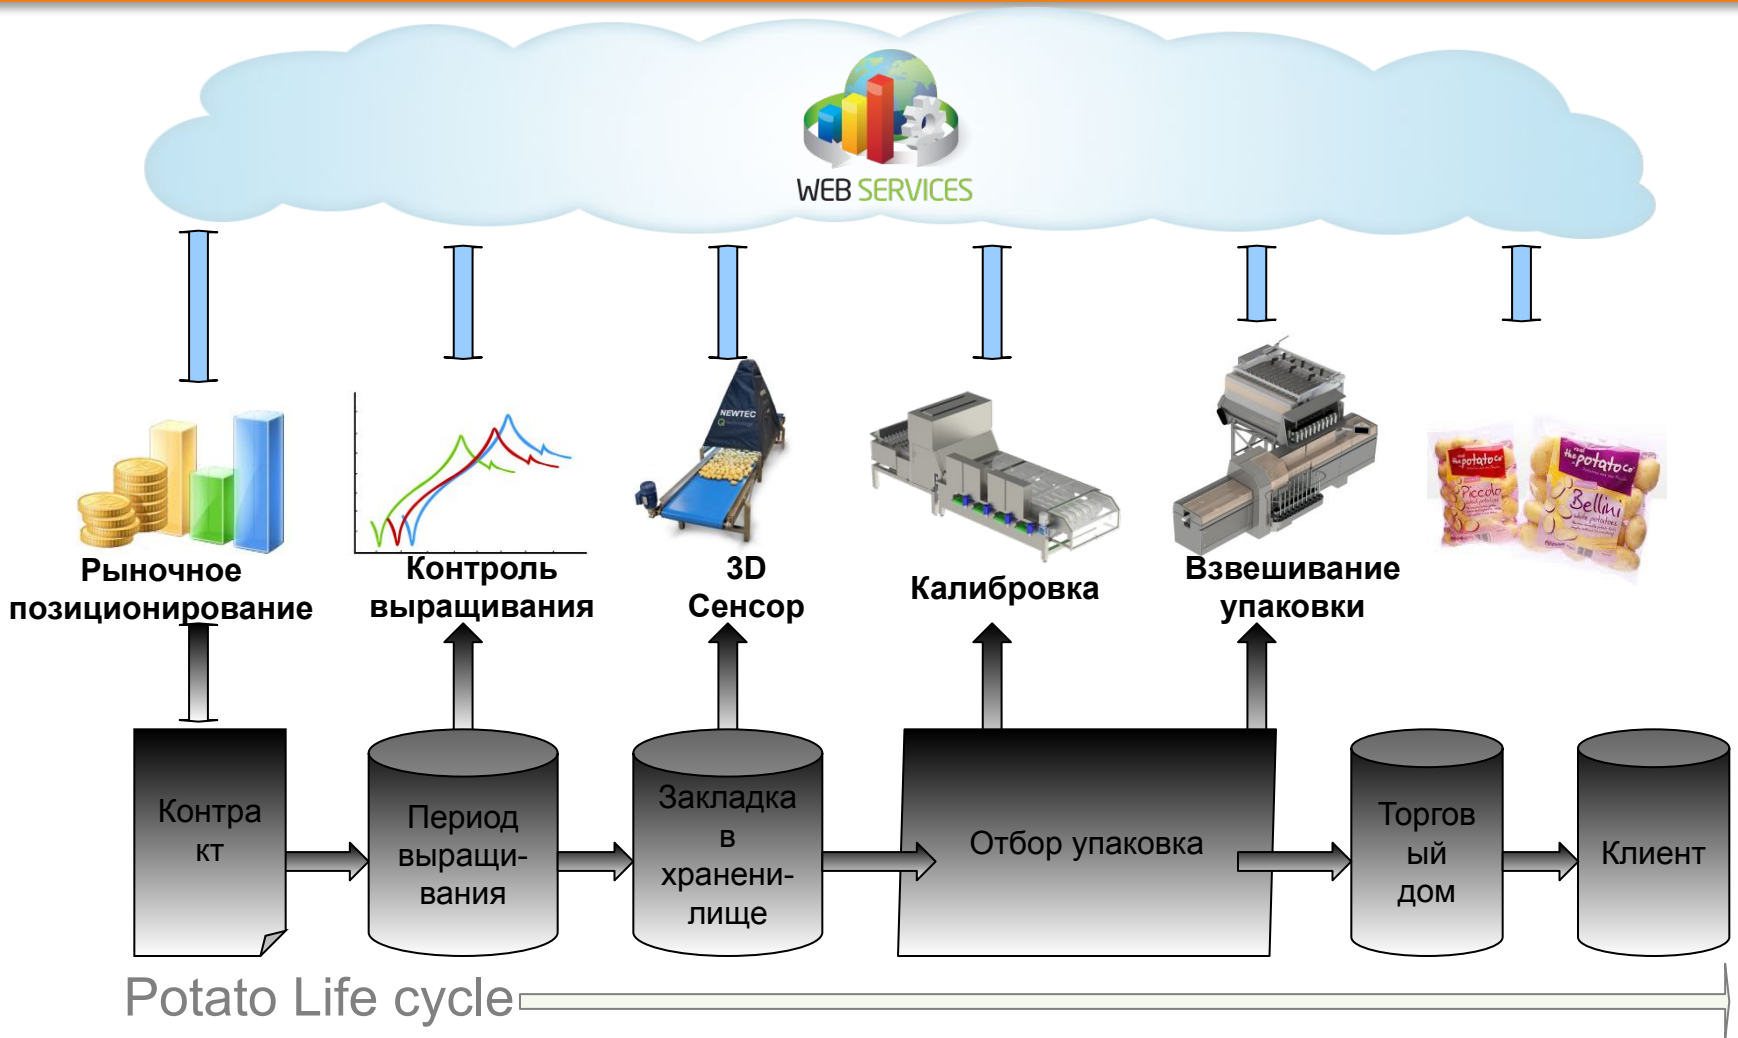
WEB SERVICES

Рыночное позиционирование

Контроль выращивания

NEWTEC

3D Сенсор

Калибровка

Взвешивание упаковки

the potato co
Piccolo

the potato co
Bellini

Контракт

Период выращивания

Закладка в хранилище

Отбор упаковка

Торговый дом

Клиент

Potato Life cycle